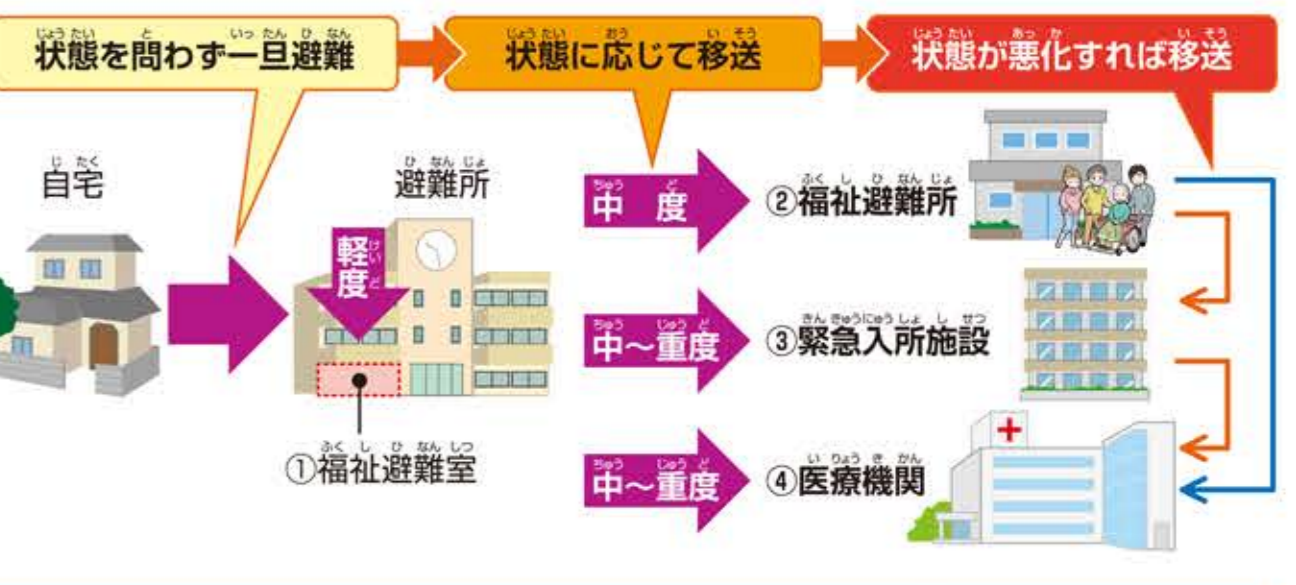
じょうたい と いったん ひなん
状態を問わず一旦避難

じょうたい おう いそう
状態に応じて移送

じょうたい あっか いそう
状態が悪化すれば移送

じたく
自宅

ひなんじょ
避難所

けいど
軽度

ちゅう ど
中　度

ふくし ひなんじょ
②福祉避難所

ちゅう じゅうど
中～重度

きんきゅうにゅうしょしせつ
③緊急入所施設

ちゅう じゅうど
中～重度

いりょうきかん
④医療機関

ふくし ひなんしつ
①福祉避難室